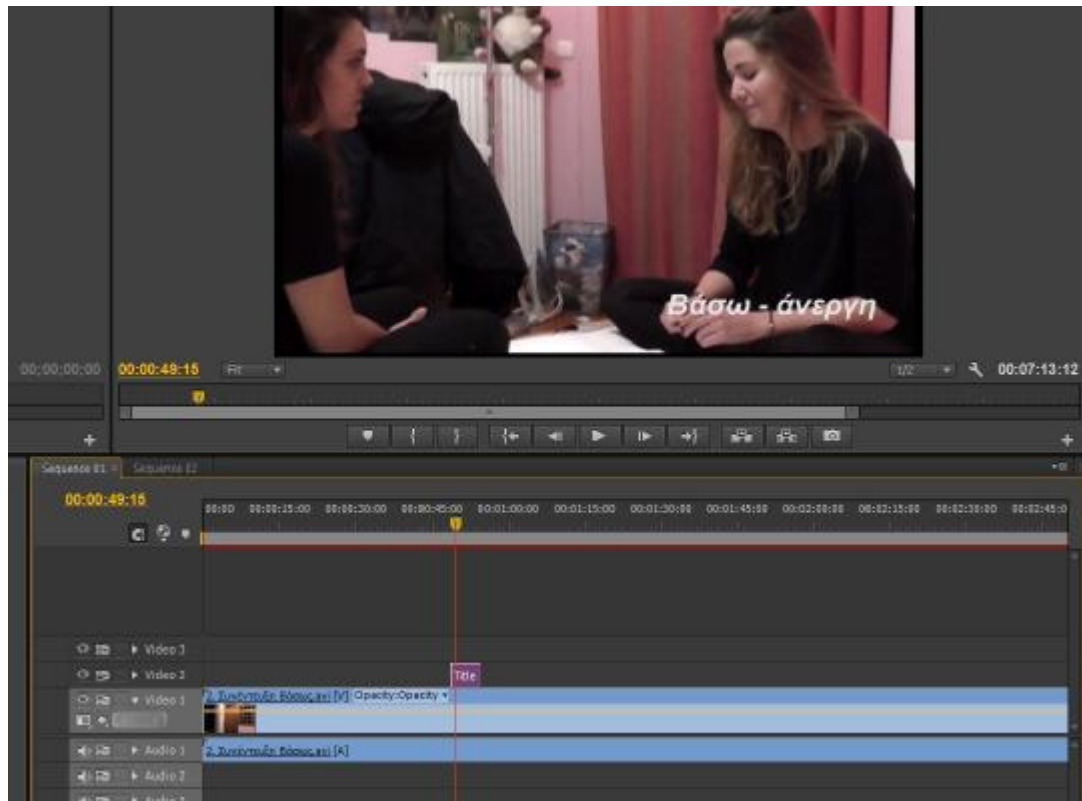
Βάσω - άνεργη

00;00;00;00
00:00:49:15
Fit
1/2
00:07:13:12

Sequence 01 ×
Sequence 02

00:00:49:15

00:00
00:00:15:00
00:00:30:00
00:00:45:00
00:01:00:00
00:01:15:00
00:01:30:00
00:01:45:00
00:02:00:00
00:02:15:00
00:02:30:00
00:02:45:0

Video 3
Video 2
Title
Video 1
2. Συνέντευξη Βάσως.avi [V] Opacity:Opacity
Audio 1
2. Συνέντευξη Βάσως.avi [A]
Audio 2